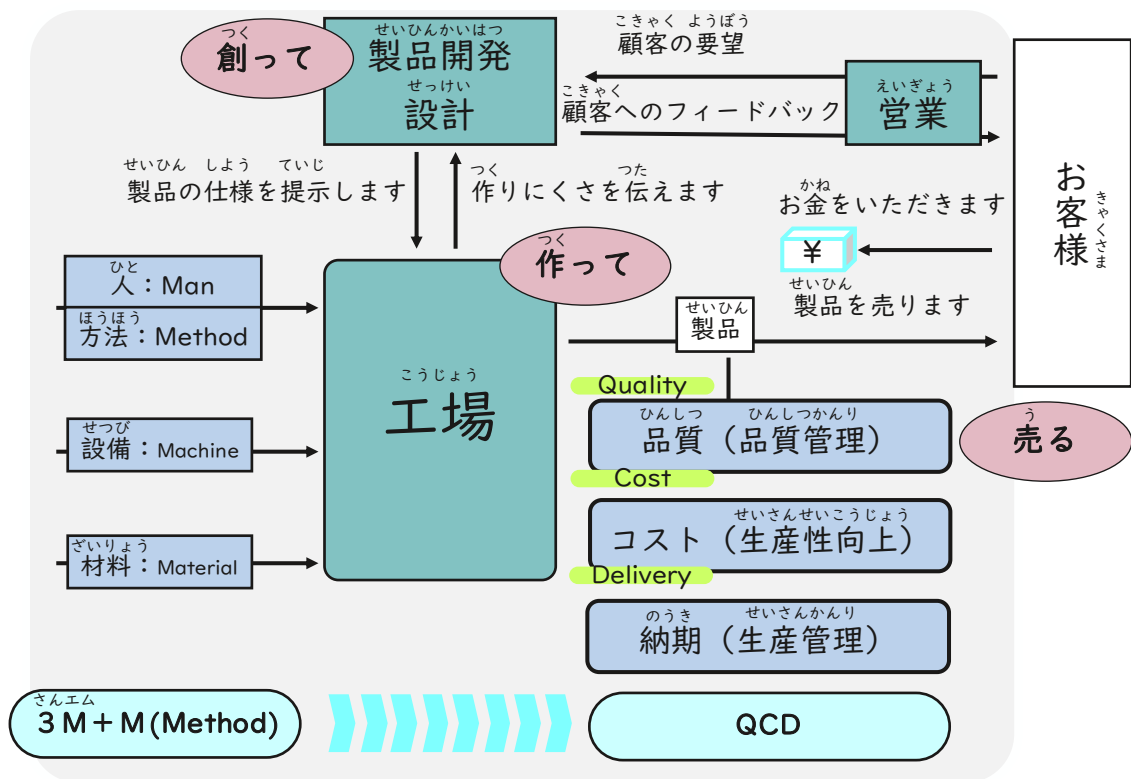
つく
創って

せいひんかいはつ
製品開発
せっけい
設計

こきゃく ようぼう
顧客の要望

こきゃく
顧客へのフィードバック

えいぎょう
営業

お客様
きゃくさま

せいひん しよう ていじ
製品の仕様を提示します

つく つた
作りにくさを伝えます

かね
お金をいただきます

¥

つく
作って

せいひん
製品を売ります

ひと
人：Man
ほうほう
方法：Method

せいひん
製品

こうじょう
工場

Quality
ひんしつ ひんしつかんり
品質（品質管理）

う
売る

せつび
設備：Machine

Cost
せいさんせいこうじょう
コスト（生産性向上）

ざいりょう
材料：Material

Delivery
のうき せいさんかんり
納期（生産管理）

さんエム
3M＋M(Method)

QCD